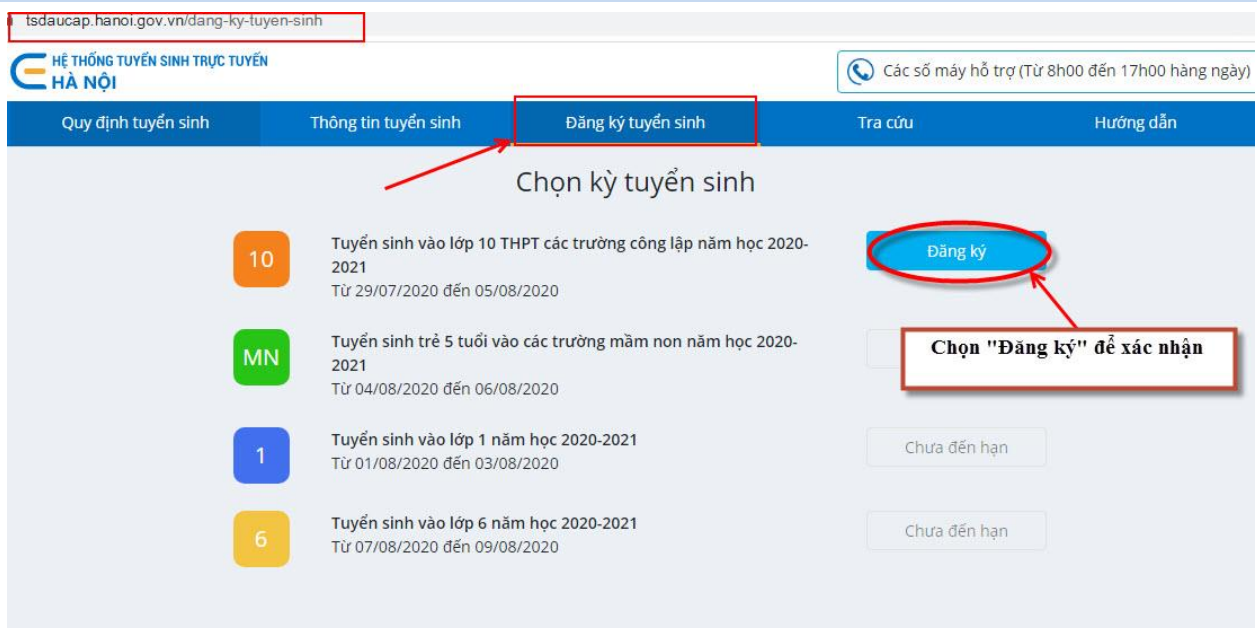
tsdaucap.hanoi.gov.vn/dang-ky-tuyen-sinh

HỆ THỐNG TUYỂN SINH TRỰC TUYẾN
HÀ NỘI

Các số máy hỗ trợ (Từ 8h00 đến 17h00 hàng ngày)

Quy định tuyển sinh | Thông tin tuyển sinh | Đăng ký tuyển sinh | Tra cứu | Hướng dẫn

Chọn kỳ tuyển sinh

10
Tuyển sinh vào lớp 10 THPT các trường công lập năm học 2020-2021
Từ 29/07/2020 đến 05/08/2020
Đăng ký

Chọn "Đăng ký" để xác nhận

MN
Tuyển sinh trẻ 5 tuổi vào các trường mầm non năm học 2020-2021
Từ 04/08/2020 đến 06/08/2020

1
Tuyển sinh vào lớp 1 năm học 2020-2021
Từ 01/08/2020 đến 03/08/2020
Chưa đến hạn

6
Tuyển sinh vào lớp 6 năm học 2020-2021
Từ 07/08/2020 đến 09/08/2020
Chưa đến hạn